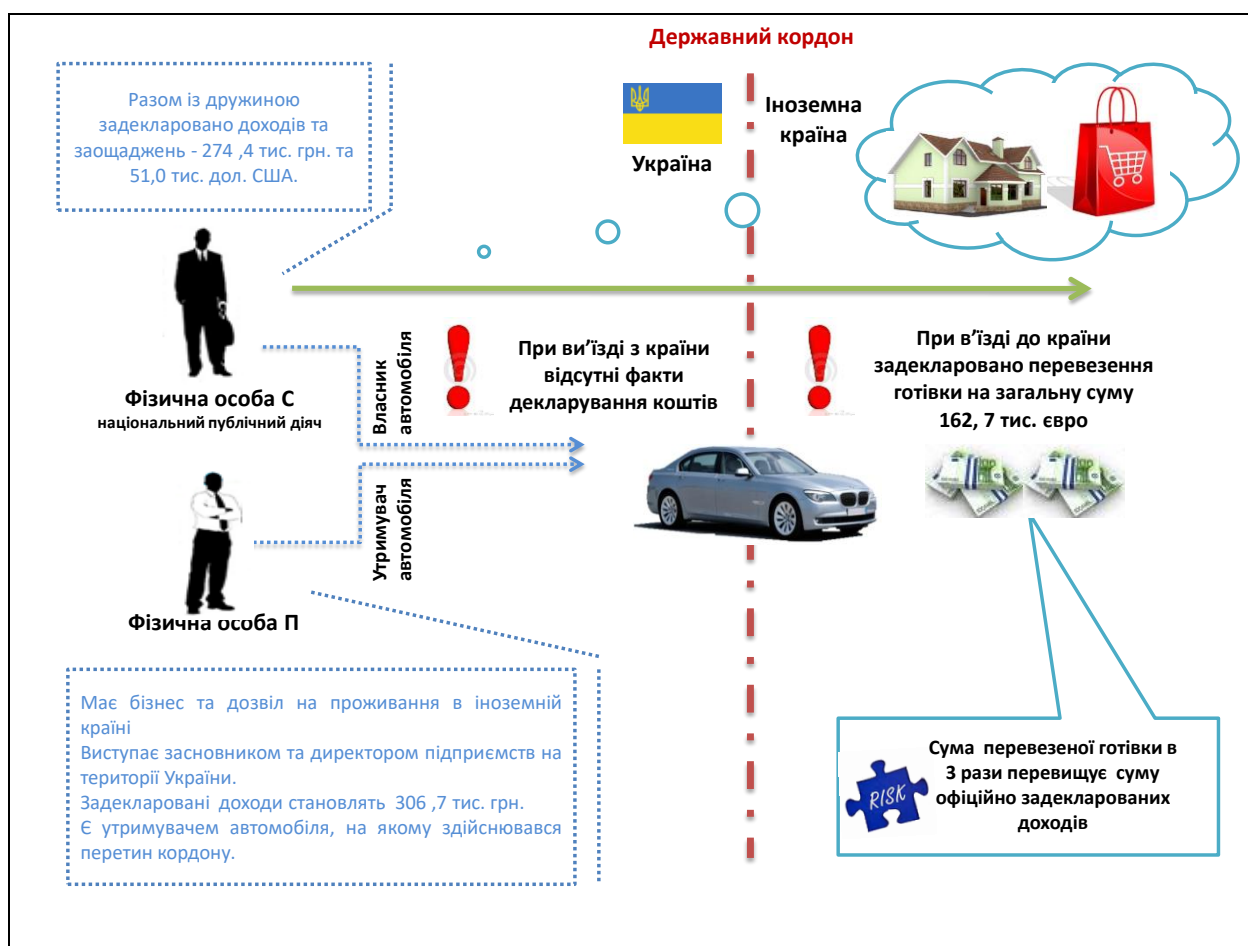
Державний кордон

Разом із дружиною задекларовано доходів та заощаджень - 274 ,4 тис. грн. та 51,0 тис. дол. США.

Україна

Іноземна країна

Фізична особа С
національний публічний діяч

Власник автомобіля

При ви’їзді з країни відсутні факти декларування коштів

При в’їзді до країни задекларовано перевезення готівки на загальну суму 162, 7 тис. євро

Утримувач автомобіля

Фізична особа П

Має бізнес та дозвіл на проживання в іноземній країні
Виступає засновником та директором підприємств на території України.
Задекларовані доходи становлять 306 ,7 тис. грн.
Є утримувачем автомобіля, на якому здійснювався перетин кордону.

RISK

Сума перевезеної готівки в 3 рази перевищує суму офіційно задекларованих доходів